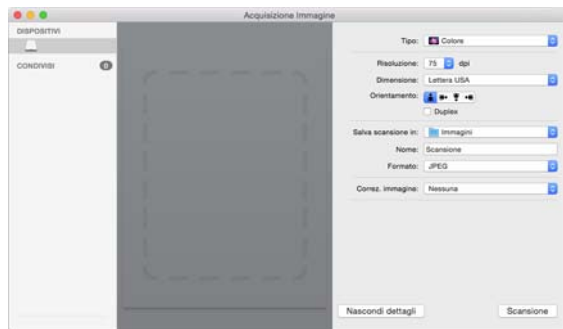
Acquisizione Immagine

DISPOSITIVI

CONDIVISI 0

Tipo: Colore

Risoluzione: 75 dpi

Dimensione: Lettera USA

Orientamento:

Duplex

Salva scansione in: Immagini

Nome: Scansione

Formato: JPEG

Correz. immagine: Nessuna

Nascondi dettagli

Scansione